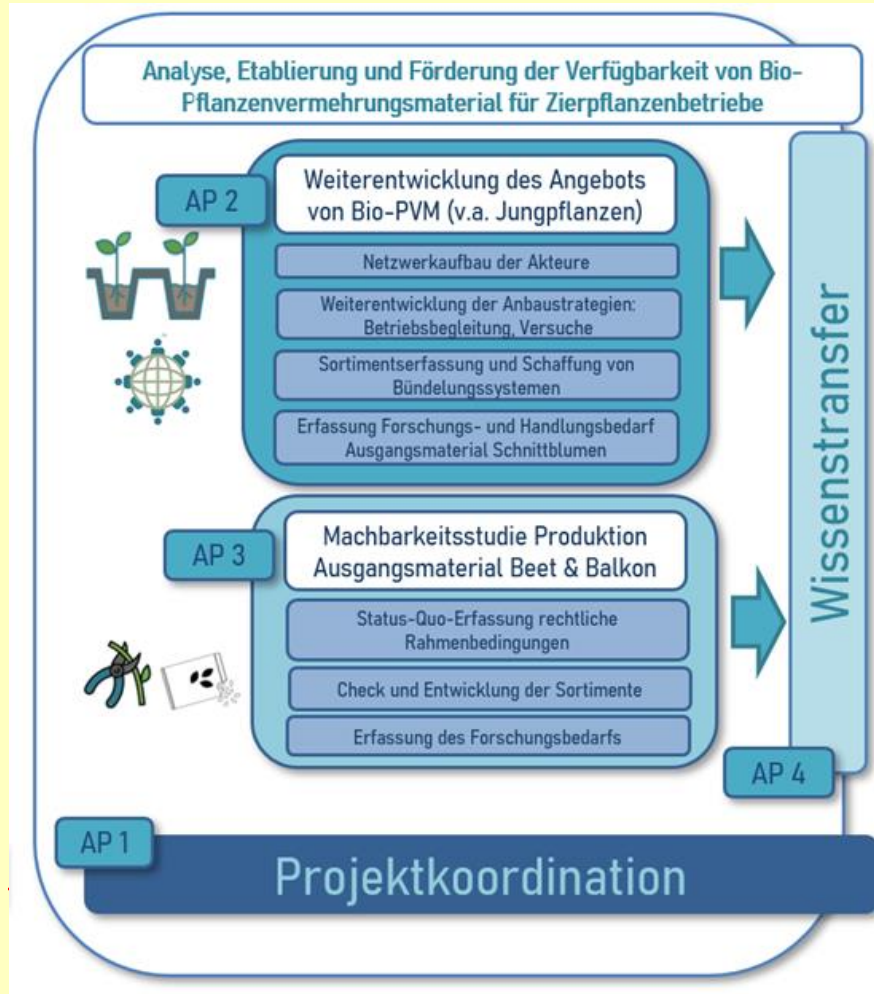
Analyse, Etablierung und Förderung der Verfügbarkeit von Bio-Pflanzenvermehrungsmaterial für Zierpflanzenbetriebe

AP 2

Weiterentwicklung des Angebots von Bio-PVM (v.a. Jungpflanzen)

Netzwerkaufbau der Akteure

Weiterentwicklung der Anbaustrategien: Betriebsbegleitung, Versuche

Sortimentserfassung und Schaffung von Bündelungssystemen

Erfassung Forschungs- und Handlungsbedarf Ausgangsmaterial Schnittblumen

AP 3

Machbarkeitsstudie Produktion Ausgangsmaterial Beet & Balkon

Status-Quo-Erfassung rechtliche Rahmenbedingungen

Check und Entwicklung der Sortimente

Erfassung des Forschungsbedarfs

Wissenstransfer

AP 4

AP 1

Projektkoordination